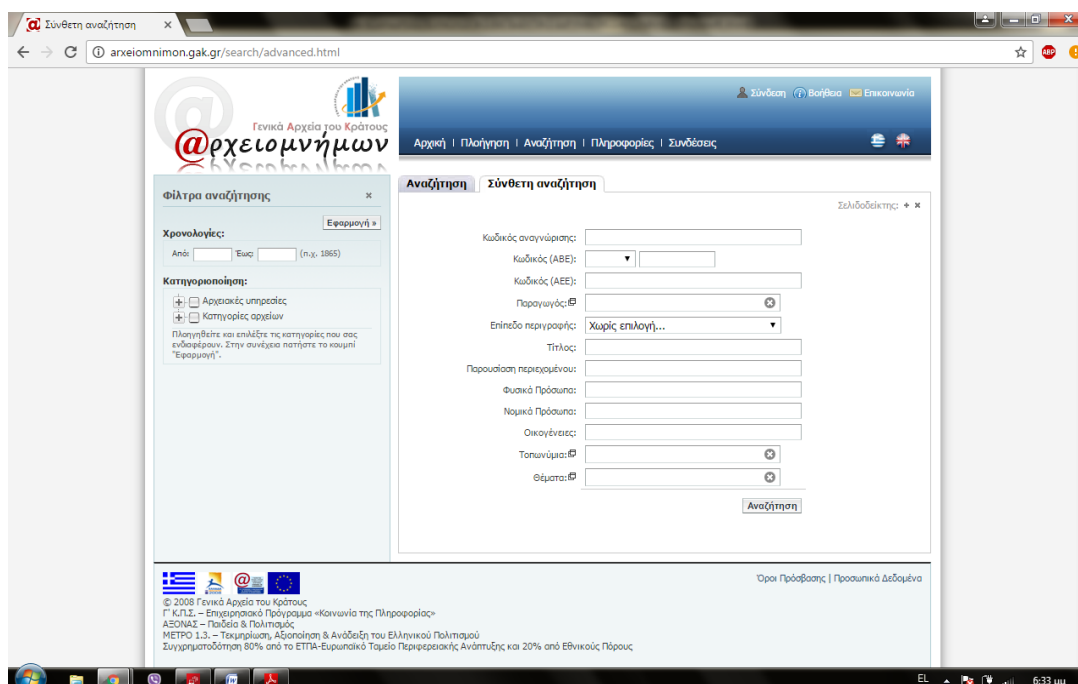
Σύνθετη αναζήτηση ×

arxeiomnimon.gak.gr/search/advanced.html

ABP

Γενικά Αρχεία του Κράτους
@ρχειομνήμων

Σύνδεση Βοήθεια Επικοινωνία

Αρχική | Πλοήγηση | Αναζήτηση | Πληροφορίες | Συνδέσεις

Φίλτρα αναζήτησης ×

Εφαρμογή »

Χρονολογίες:

Από: Έως: (π.χ. 1865)

Κατηγοριοποίηση:

Αρχειακές υπηρεσίες
Κατηγορίες αρχείων

Πλοηγηθείτε και επιλέξτε τις κατηγορίες που σας ενδιαφέρουν. Στην συνέχεια πατήστε το κουμπί "Εφαρμογή".

Αναζήτηση | Σύνθετη αναζήτηση

Σελιδοδείκτης: + ×

Κωδικός αναγνώρισης:
Κωδικός (ΑΒΕ):
Κωδικός (ΑΕΕ):
Παραγωγός:
Επίπεδο περιγραφής: Χωρίς επιλογή...
Τίτλος:
Παρουσίαση περιεχομένου:
Φυσικά Πρόσωπα:
Νομικά Πρόσωπα:
Οικογένειες:
Τοπωνύμια:
Θέματα:

Αναζήτηση

Όροι Πρόσβασης | Προσωπικά Δεδομένα

© 2008 Γενικά Αρχεία του Κράτους
Γ' Κ.Π.Σ. – Επιχειρησιακό Πρόγραμμα «Κοινωνία της Πληροφορίας»
ΑΞΟΝΑΣ – Παιδεία & Πολιτισμός
ΜΕΤΡΟ 1.3. – Τεκμηρίωση, Αξιοποίηση & Ανάδειξη του Ελληνικού Πολιτισμού
Συγχρηματοδότηση 80% από το ΕΤΠΑ-Ευρωπαϊκό Ταμείο Περιφερειακής Ανάπτυξης και 20% από Εθνικούς Πόρους

EL 6:33 μμ